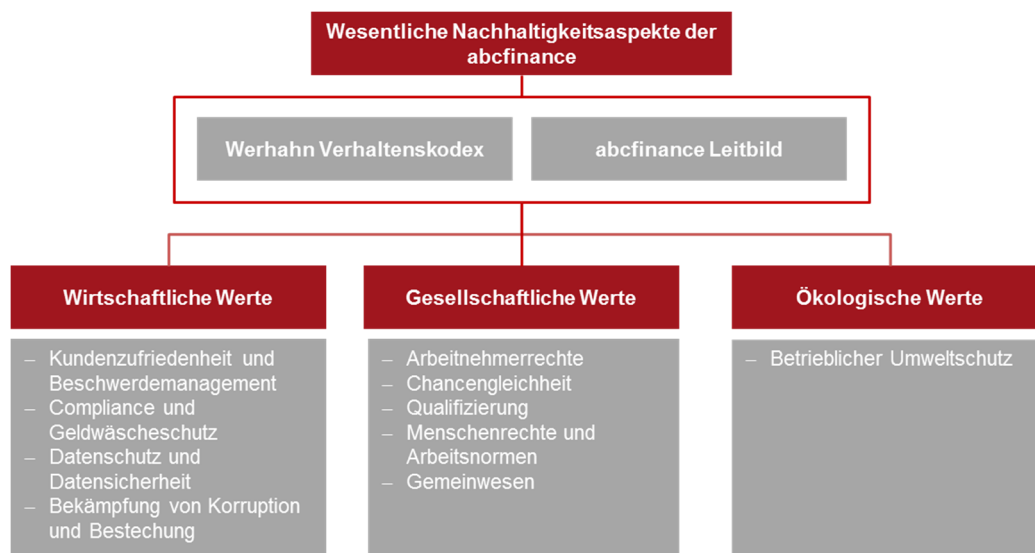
Wesentliche Nachhaltigkeitsaspekte der abcfinance

Werhahn Verhaltenskodex

abcfinance Leitbild

Wirtschaftliche Werte

– Kundenzufriedenheit und Beschwerdemanagement
– Compliance und Geldwäscheschutz
– Datenschutz und Datensicherheit
– Bekämpfung von Korruption und Bestechung

Gesellschaftliche Werte

– Arbeitnehmerrechte
– Chancengleichheit
– Qualifizierung
– Menschenrechte und Arbeitsnormen
– Gemeinwesen

Ökologische Werte

– Betrieblicher Umweltschutz